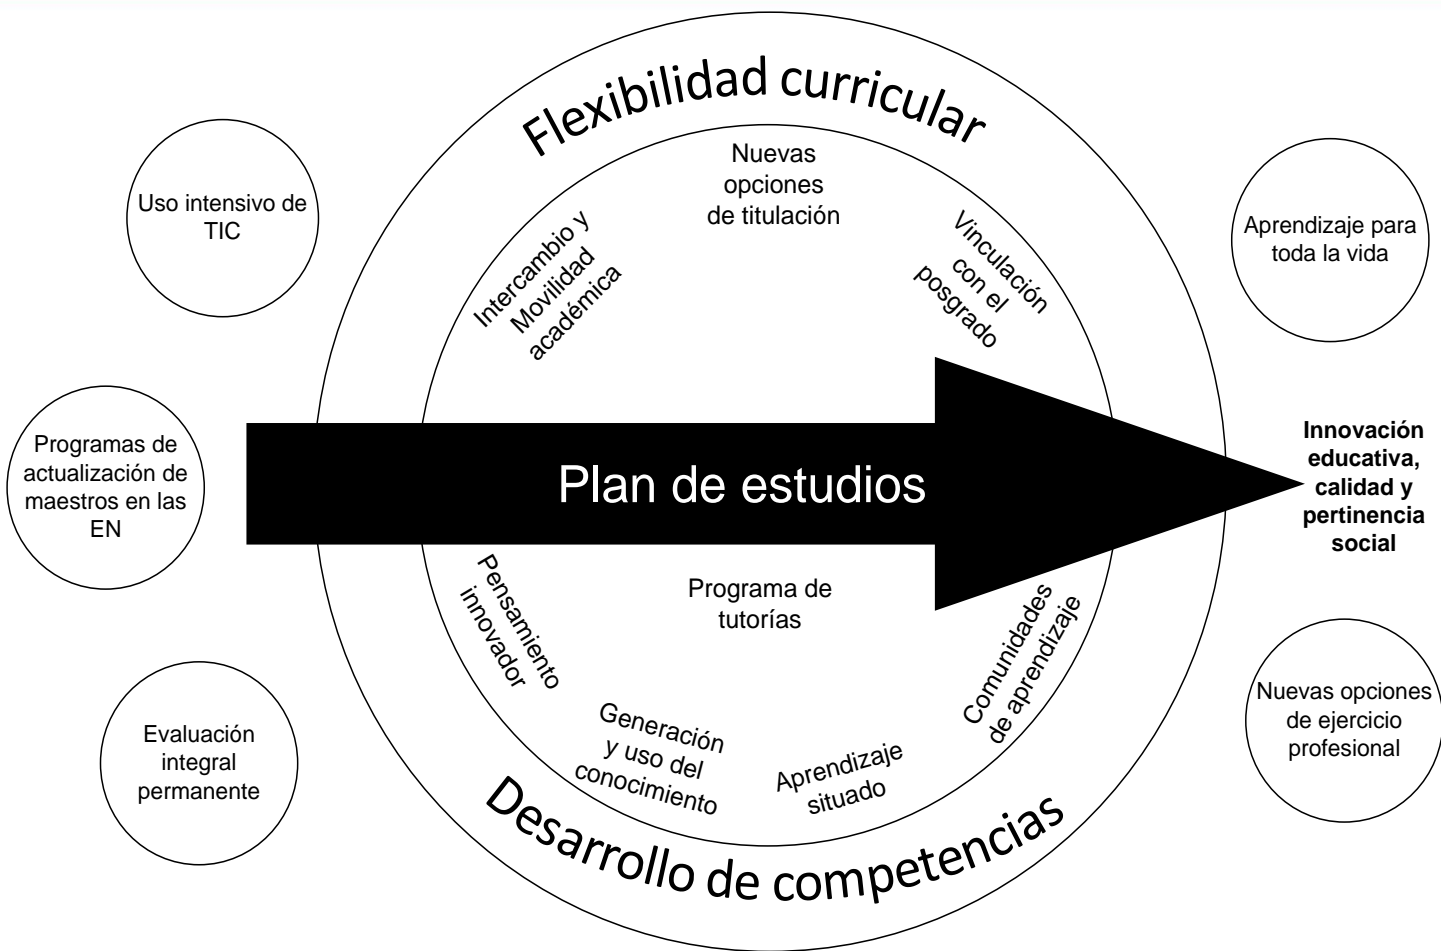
Flexibilidad curricular

Uso intensivo de TIC

Nuevas opciones de titulación

Intercambio y Movilidad académica

Vinculación con el posgrado

Aprendizaje para toda la vida

Programas de actualización de maestros en las EN

Plan de estudios

**Innovación educativa, calidad y pertinencia social**

Pensamiento innovador

Programa de tutorías

Comunidades de aprendizaje

Evaluación integral permanente

Generación y uso del conocimiento

Aprendizaje situado

Nuevas opciones de ejercicio profesional

Desarrollo de competencias